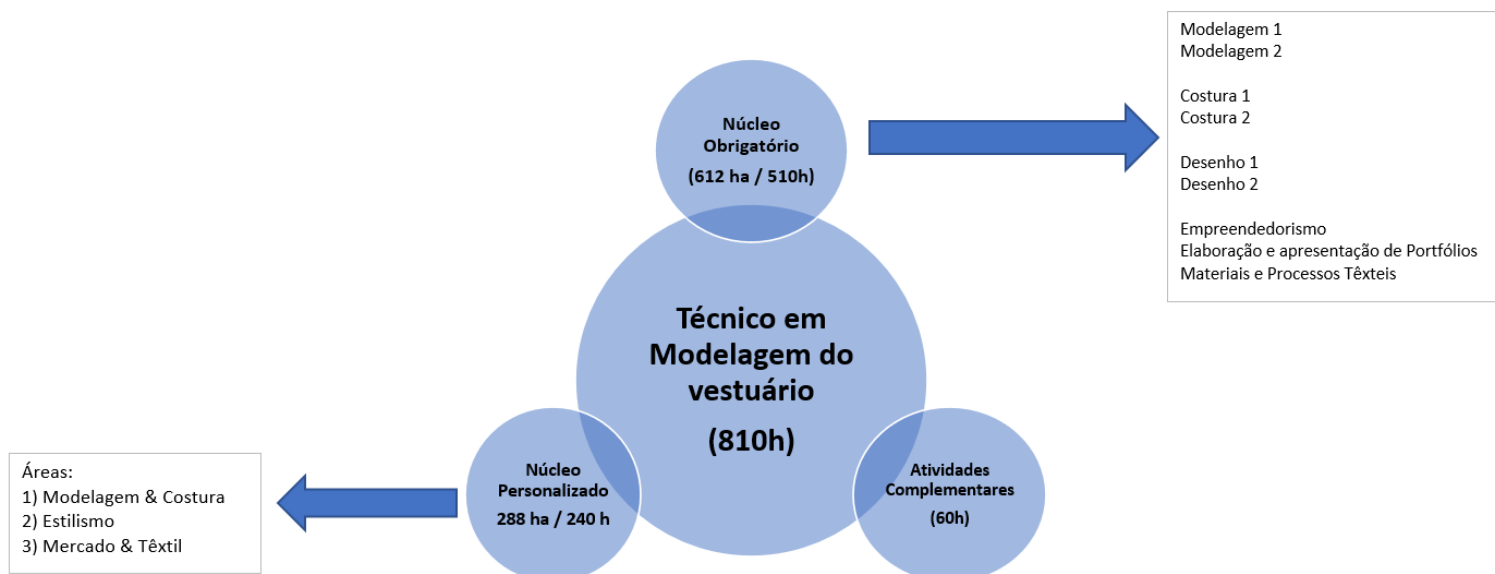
Núcleo Obrigatório

(612 ha / 510h)

Modelagem 1
Modelagem 2

Costura 1
Costura 2

Desenho 1
Desenho 2

Empreendedorismo
Elaboração e apresentação de Portfólios
Materiais e Processos Têxteis

Técnico em Modelagem do vestuário

(810h)

Áreas:
1) Modelagem & Costura
2) Estilismo
3) Mercado & Têxtil

Núcleo Personalizado
288 ha / 240 h

Atividades Complementares
(60h)